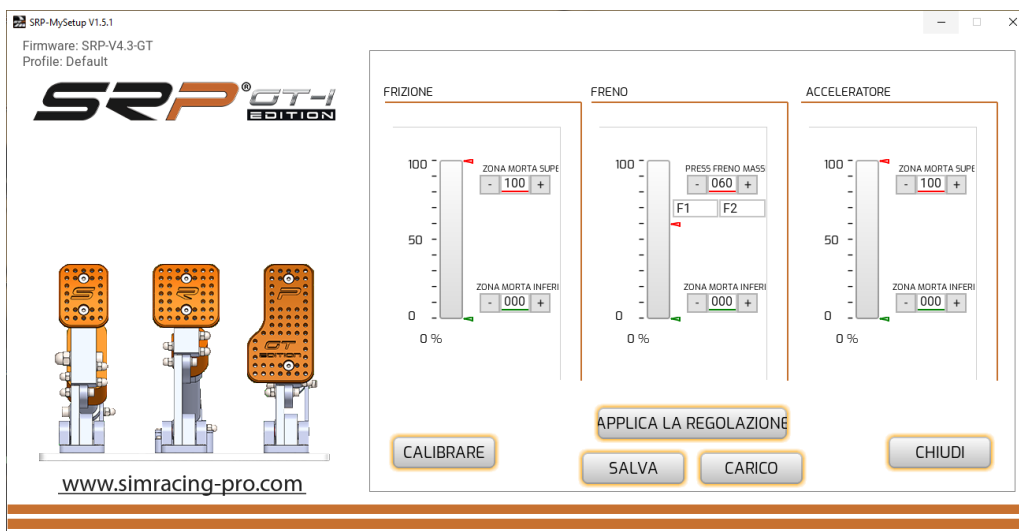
SRP-MySetup V1.5.1

Firmware: SRP-V4.3-GT
Profile: Default

SRP® GT-I EDITION

FRIZIONE

100
50
0
0 %

ZONA MORTA SUPE
- 100 +

ZONA MORTA INFERI
- 000 +

FRENO

100
0
0 %

PRESS FRENO MASS
- 060 +
F1 F2

ZONA MORTA INFERI
- 000 +

ACCELERATORE

100
50
0
0 %

ZONA MORTA SUPE
- 100 +

ZONA MORTA INFERI
- 000 +

APPLICA LA REGOLAZIONE

CALIBRARE

SALVA

CARICO

CHIUDI

www.simracing-pro.com